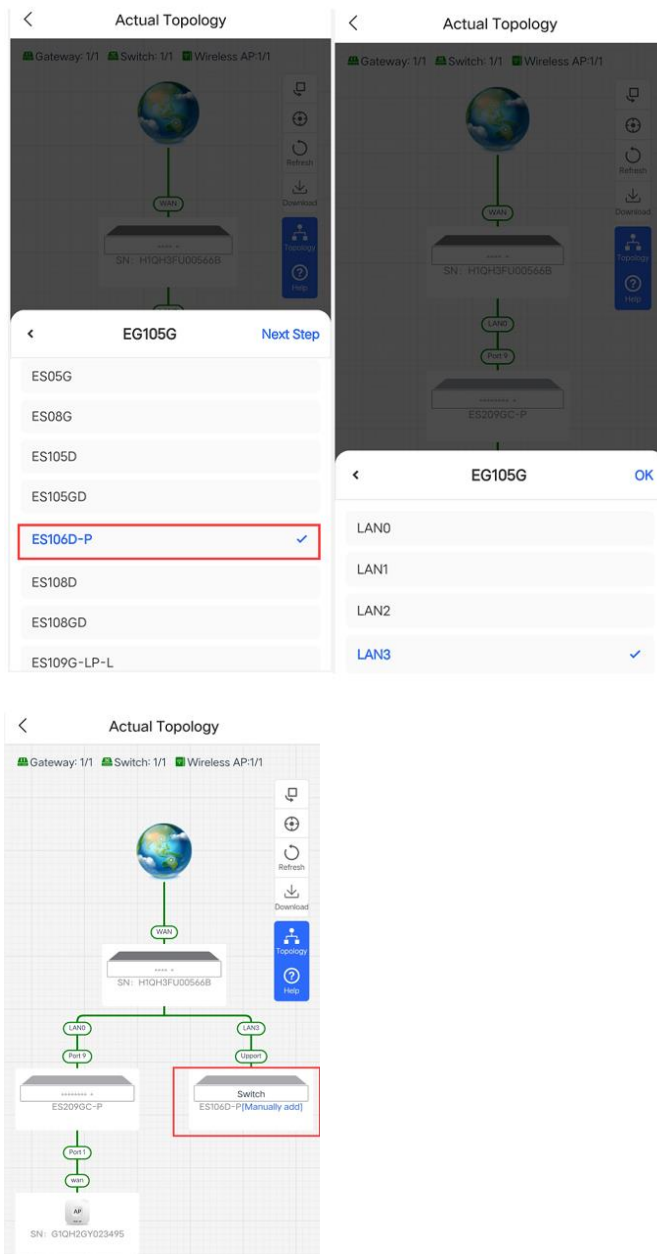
Actual Topology

Gateway: 1/1 Switch: 1/1 Wireless AP:1/1

Refresh
Download
Topology
Help

WAN

SN: H1QH3FU00566B

EG105G Next Step

ES05G
ES08G
ES105D
ES105GD
ES106D-P ✓
ES108D
ES108GD
ES109G-LP-L

Actual Topology

Gateway: 1/1 Switch: 1/1 Wireless AP:1/1

Refresh
Download
Topology
Help

WAN

SN: H1QH3FU00566B

LAN0

Port 9

ES209GC-P

EG105G OK

LAN0
LAN1
LAN2
LAN3 ✓

Actual Topology

Gateway: 1/1 Switch: 1/1 Wireless AP:1/1

Refresh
Download
Topology
Help

WAN

SN: H1QH3FU00566B

LAN0
LAN3

Port 9
Upport

ES209GC-P

Switch
ES106D-P[Manually add]

Port 1
wan

AP

SN: G1QH2GY023495